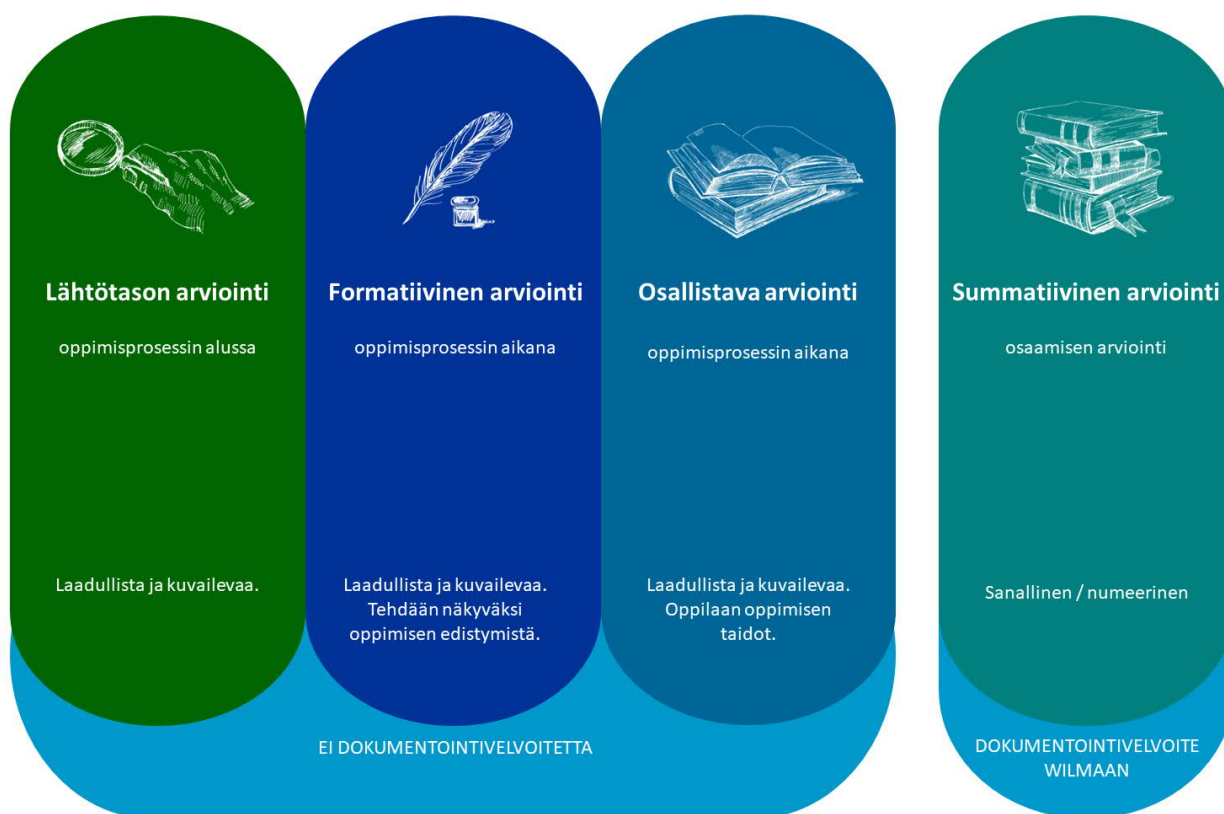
Lähtötason arviointi

oppimisprosessin alussa

Laadullista ja kuvailevaa.

Formatiivinen arviointi

oppimisprosessin aikana

Laadullista ja kuvailevaa. Tehdään näkyväksi oppimisen edistymistä.

Osallistava arviointi

oppimisprosessin aikana

Laadullista ja kuvailevaa. Oppilaan oppimisen taidot.

EI DOKUMENTOINTIVELVOITETTA

Summatiivinen arviointi

osaamisen arviointi

Sanallinen / numeerinen

DOKUMENTOINTIVELVOITE WILMAAN